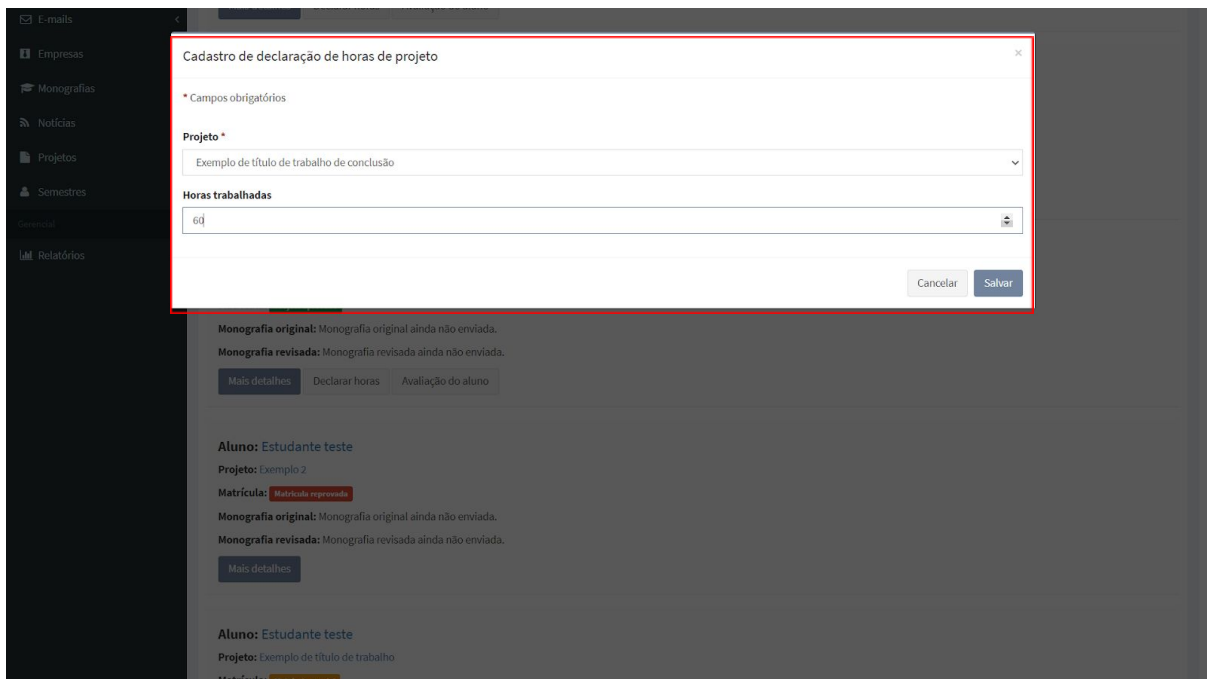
E-mails
Empresas
Monografias
Notícias
Projetos
Semestres
Gerencial
Relatórios

Cadastro de declaração de horas de projeto
×
* Campos obrigatórios
Projeto *
Exemplo de título de trabalho de conclusão
Horas trabalhadas
60
Cancelar Salvar

Monografia original: Monografia original ainda não enviada.
Monografia revisada: Monografia revisada ainda não enviada.
Mais detalhes Declarar horas Avaliação do aluno

Aluno: Estudante teste
Projeto: Exemplo 2
Matrícula: Matrícula reprovada
Monografia original: Monografia original ainda não enviada.
Monografia revisada: Monografia revisada ainda não enviada.
Mais detalhes

Aluno: Estudante teste
Projeto: Exemplo de título de trabalho
Matrícula: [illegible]